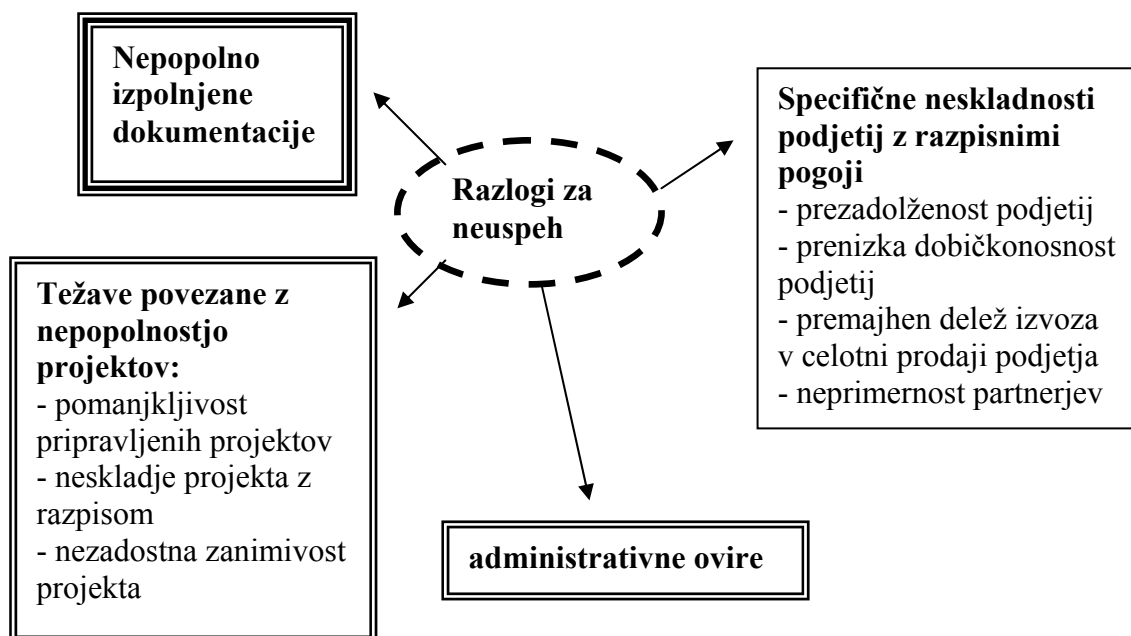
Nepopolno izpolnjene dokumentacije

Razlogi za neuspeh

Specifične neskladnosti podjetij z razpisnimi pogoji
- prezadolženost podjetij
- prenizka dobičkonosnost podjetij
- premajhen delež izvoza v celotni prodaji podjetja
- neprimernost partnerjev

Težave povezane z nepopolnostjo projektov:
- pomanjkljivost pripravljenih projektov
- neskladje projekta z razpisom
- nezadostna zanimivost projekta

administrativne ovire